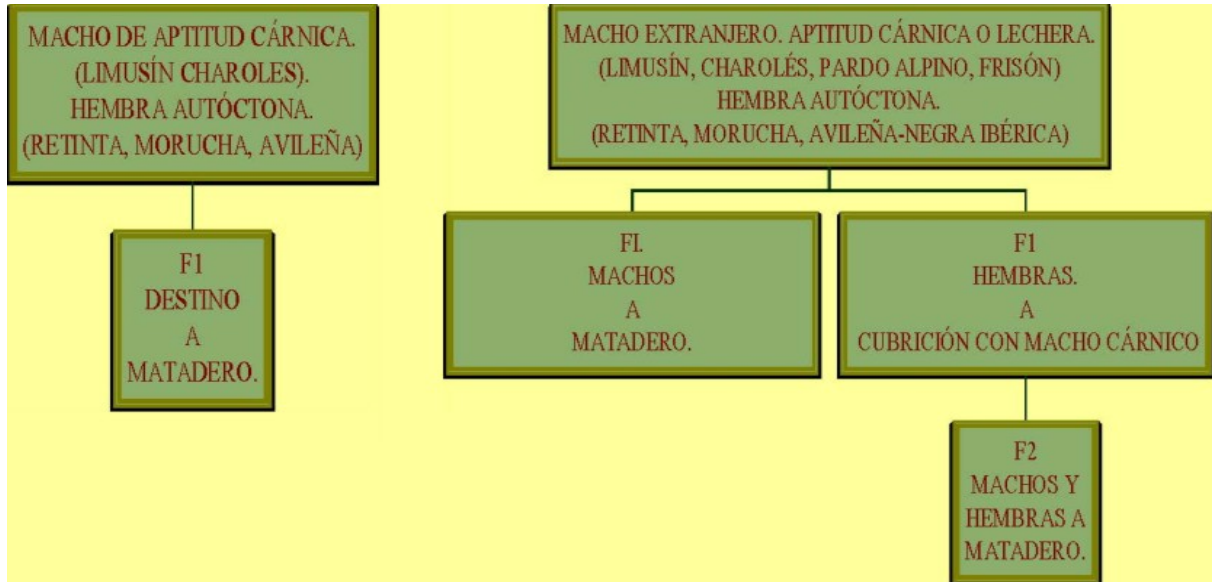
MACHO DE APTITUD CÁRNICA.
(LIMUSÍN CHAROLES).
HEMBRA AUTÓCTONA.
(RETINTA, MORUCHA, AVILEÑA)

F1
DESTINO
A
MATADERO.

MACHO EXTRANJERO. APTITUD CÁRNICA O LECHERA.
(LIMUSÍN, CHAROLÉS, PARDO ALPINO, FRISÓN)
HEMBRA AUTÓCTONA.
(RETINTA, MORUCHA, AVILEÑA-NEGRA IBÉRICA)

FI.
MACHOS
A
MATADERO.

F1
HEMBRAS.
A
CUBRICIÓN CON MACHO CÁRNICO

F2
MACHOS Y
HEMBRAS A
MATADERO.